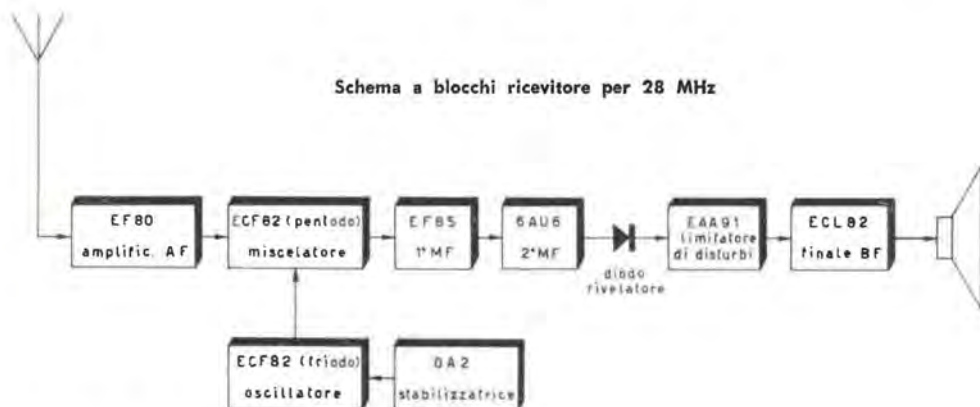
Schema a blocchi ricevitore per 28 MHz

EF80
amplific. AF

ECF82 (pentodo)
miscelatore

EF85
1ª MF

6AU6
2ª MF

diodo
rivelatore

EAA91
limitatore
di disturbi

ECL82
finale BF

ECF82 (triodo)
oscillatore

OA2
stabilizzatrice